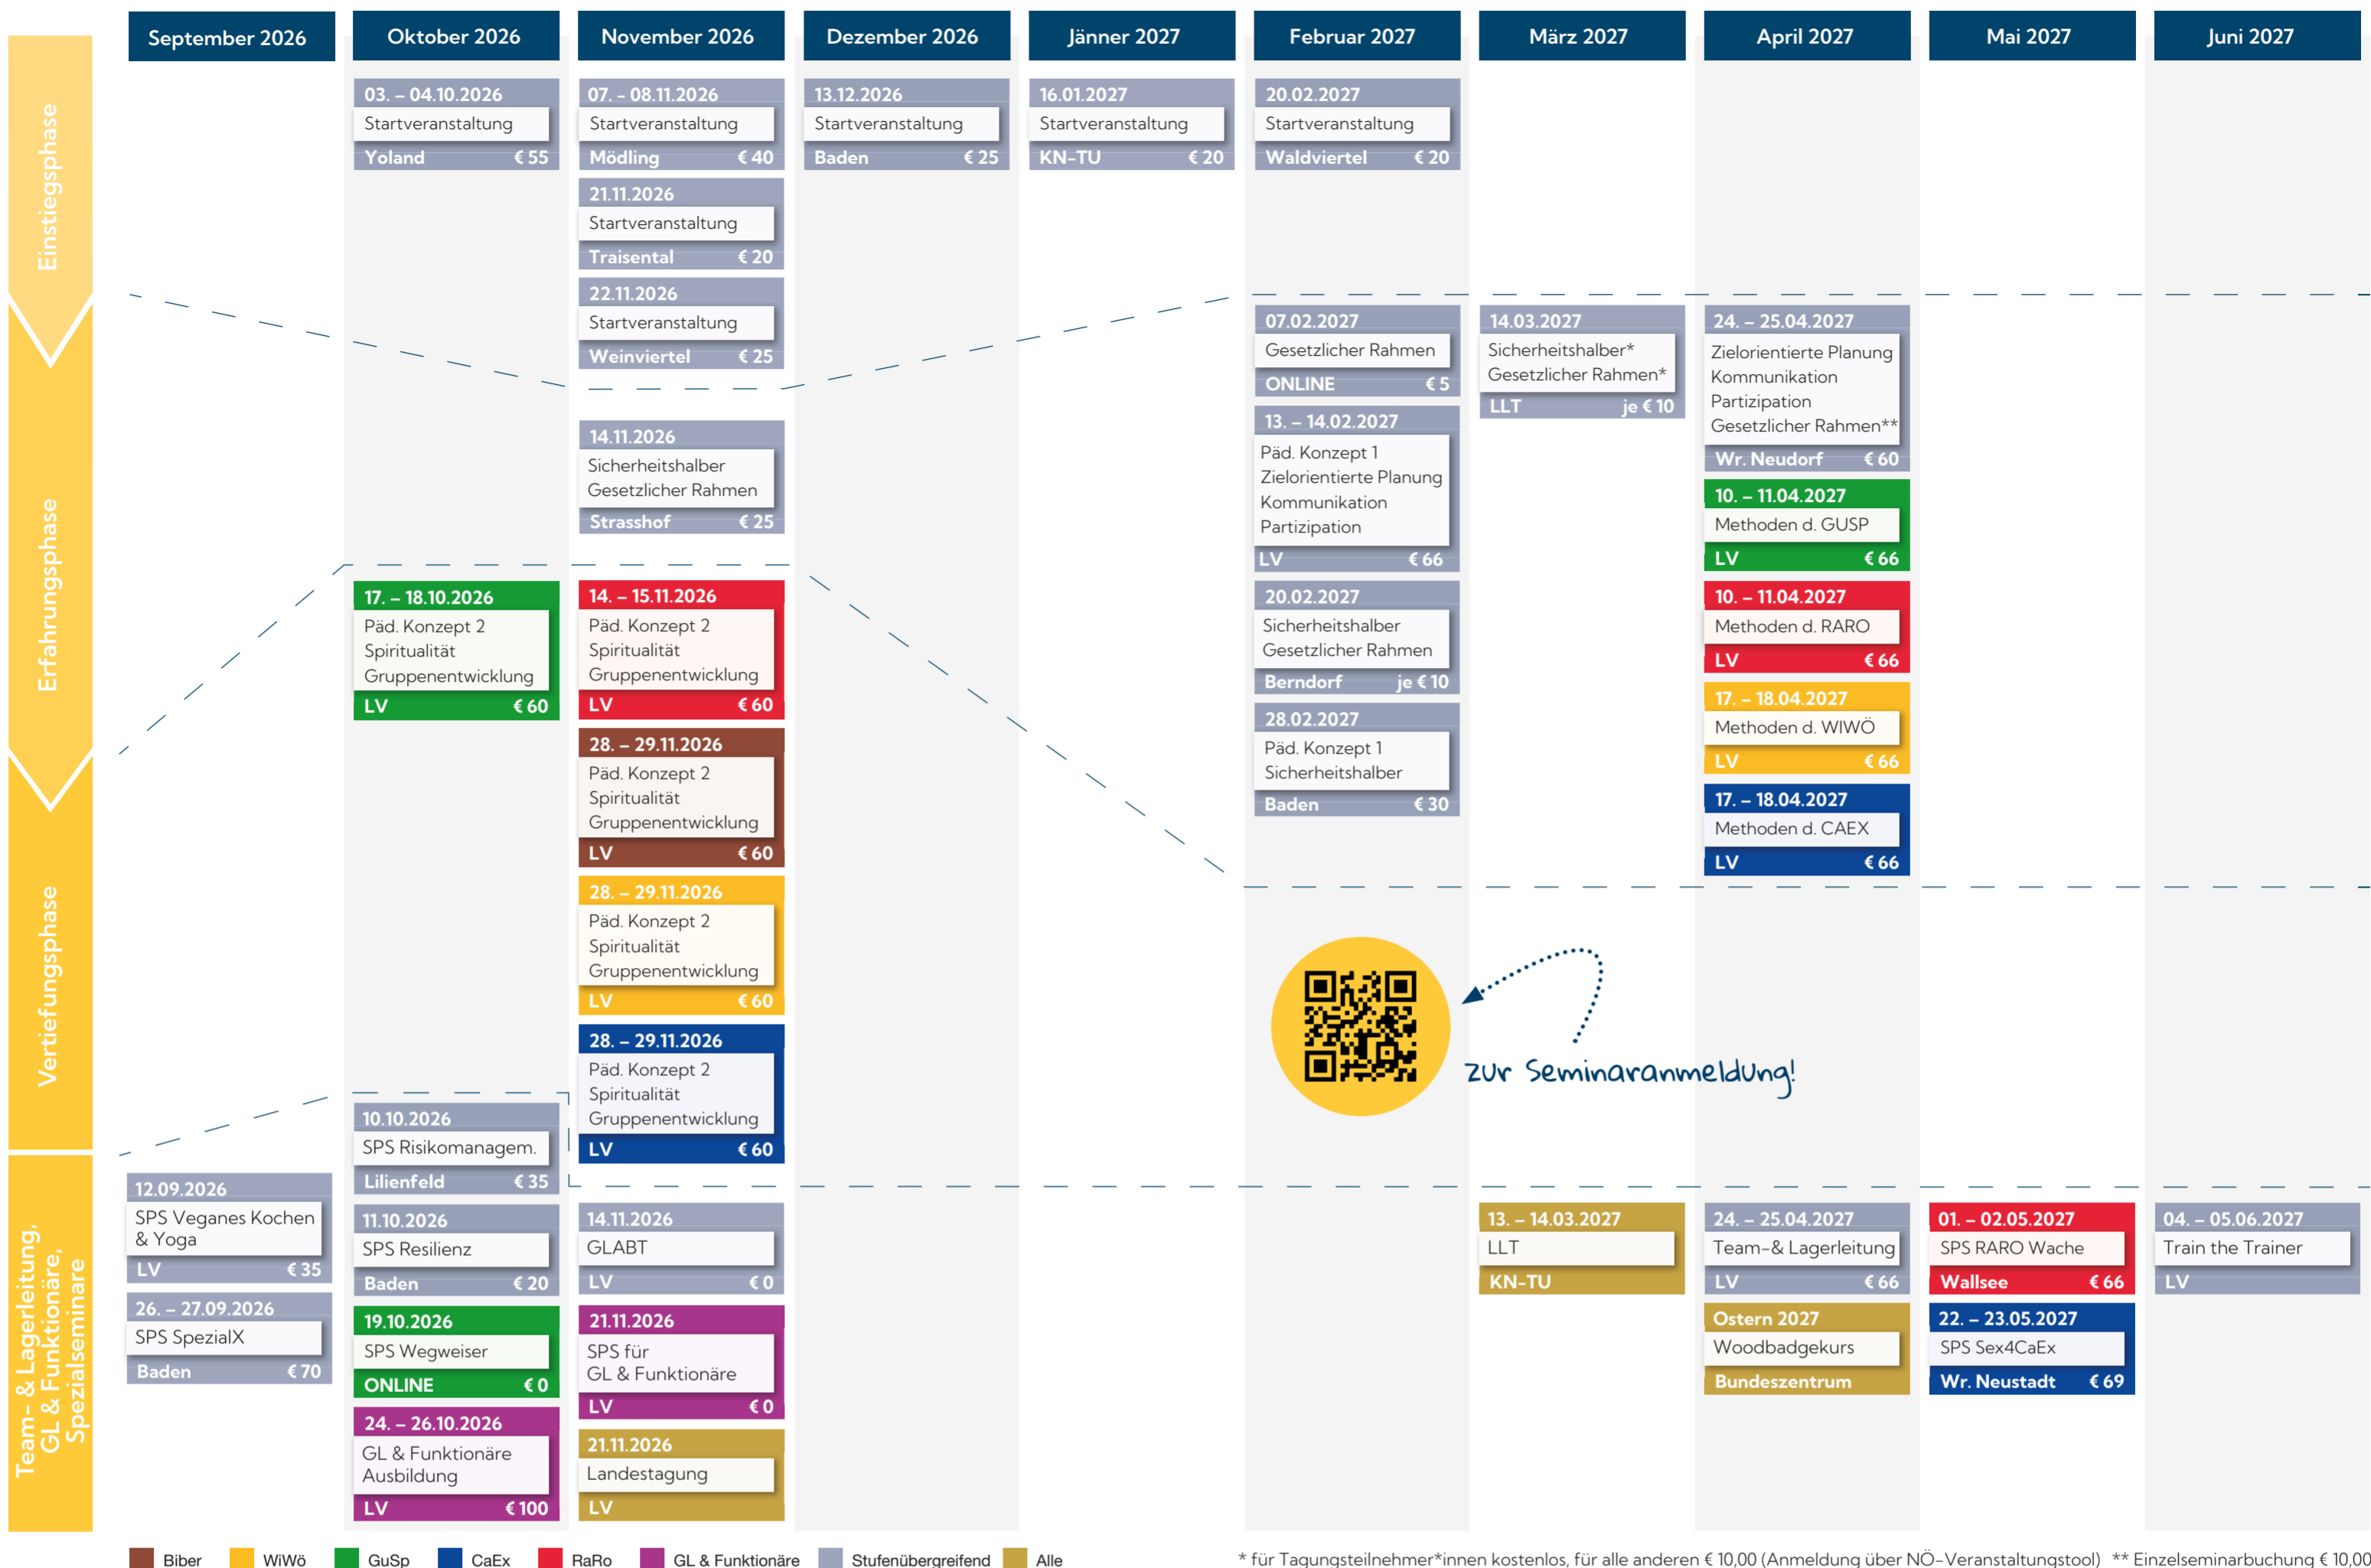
Einstiegsphase
Erfahrungsphase
Vertiefungsphase
Team- & Lagerleitung, GL & Funktionäre, Spezialseminare

September 2026

12.09.2026
SPS Veganes Kochen & Yoga
LV € 35

26. – 27.09.2026
SPS SpezialX
Baden € 70

Oktober 2026

03. – 04.10.2026
Startveranstaltung
Yoland € 55

17. – 18.10.2026
Päd. Konzept 2
Spiritualität
Gruppenentwicklung
LV € 60

10.10.2026
SPS Risikomanagem.
Lilienfeld € 35

11.10.2026
SPS Resilienz
Baden € 20

19.10.2026
SPS Wegweiser
ONLINE € 0

24. – 26.10.2026
GL & Funktionäre Ausbildung
LV € 100

November 2026

07. – 08.11.2026
Startveranstaltung
Mödling € 40

21.11.2026
Startveranstaltung
Traisental € 20

22.11.2026
Startveranstaltung
Weinviertel € 25

14.11.2026
Sicherheitshalber
Gesetzlicher Rahmen
Strasshof € 25

14. – 15.11.2026
Päd. Konzept 2
Spiritualität
Gruppenentwicklung
LV € 60

28. – 29.11.2026
Päd. Konzept 2
Spiritualität
Gruppenentwicklung
LV € 60

28. – 29.11.2026
Päd. Konzept 2
Spiritualität
Gruppenentwicklung
LV € 60

28. – 29.11.2026
Päd. Konzept 2
Spiritualität
Gruppenentwicklung
LV € 60

14.11.2026
GLABT
LV € 0

21.11.2026
SPS für GL & Funktionäre
LV € 0

21.11.2026
Landestagung
LV

Dezember 2026

13.12.2026
Startveranstaltung
Baden € 25

Jänner 2027

16.01.2027
Startveranstaltung
KN-TU € 20

Februar 2027

20.02.2027
Startveranstaltung
Waldviertel € 20

07.02.2027
Gesetzlicher Rahmen
ONLINE € 5

13. – 14.02.2027
Päd. Konzept 1
Zielorientierte Planung
Kommunikation
Partizipation
LV € 66

20.02.2027
Sicherheitshalber
Gesetzlicher Rahmen
Berndorf je € 10

28.02.2027
Päd. Konzept 1
Sicherheitshalber
Baden € 30

März 2027

14.03.2027
Sicherheitshalber*
Gesetzlicher Rahmen*
LLT je € 10

13. – 14.03.2027
LLT
KN-TU

zur Seminaranmeldung!

April 2027

24. – 25.04.2027
Zielorientierte Planung
Kommunikation
Partizipation
Gesetzlicher Rahmen**
Wr. Neudorf € 60

10. – 11.04.2027
Methoden d. GUSP
LV € 66

10. – 11.04.2027
Methoden d. RARO
LV € 66

17. – 18.04.2027
Methoden d. WIWÖ
LV € 66

17. – 18.04.2027
Methoden d. CAEX
LV € 66

24. – 25.04.2027
Team-& Lagerleitung
LV € 66

Ostern 2027
Woodbadgekurs
Bundeszentrum

Mai 2027

01. – 02.05.2027
SPS RARO Wache
Wallsee € 66

22. – 23.05.2027
SPS Sex4CaEx
Wr. Neustadt € 69

Juni 2027

04. – 05.06.2027
Train the Trainer
LV

Biber WiWö GuSp CaEx RaRo GL & Funktionäre Stufenübergreifend Alle

* für Tagungsteilnehmer*innen kostenlos, für alle anderen € 10,00 (Anmeldung über NÖ-Veranstaltungstool) ** Einzelseminarbuchung € 10,00